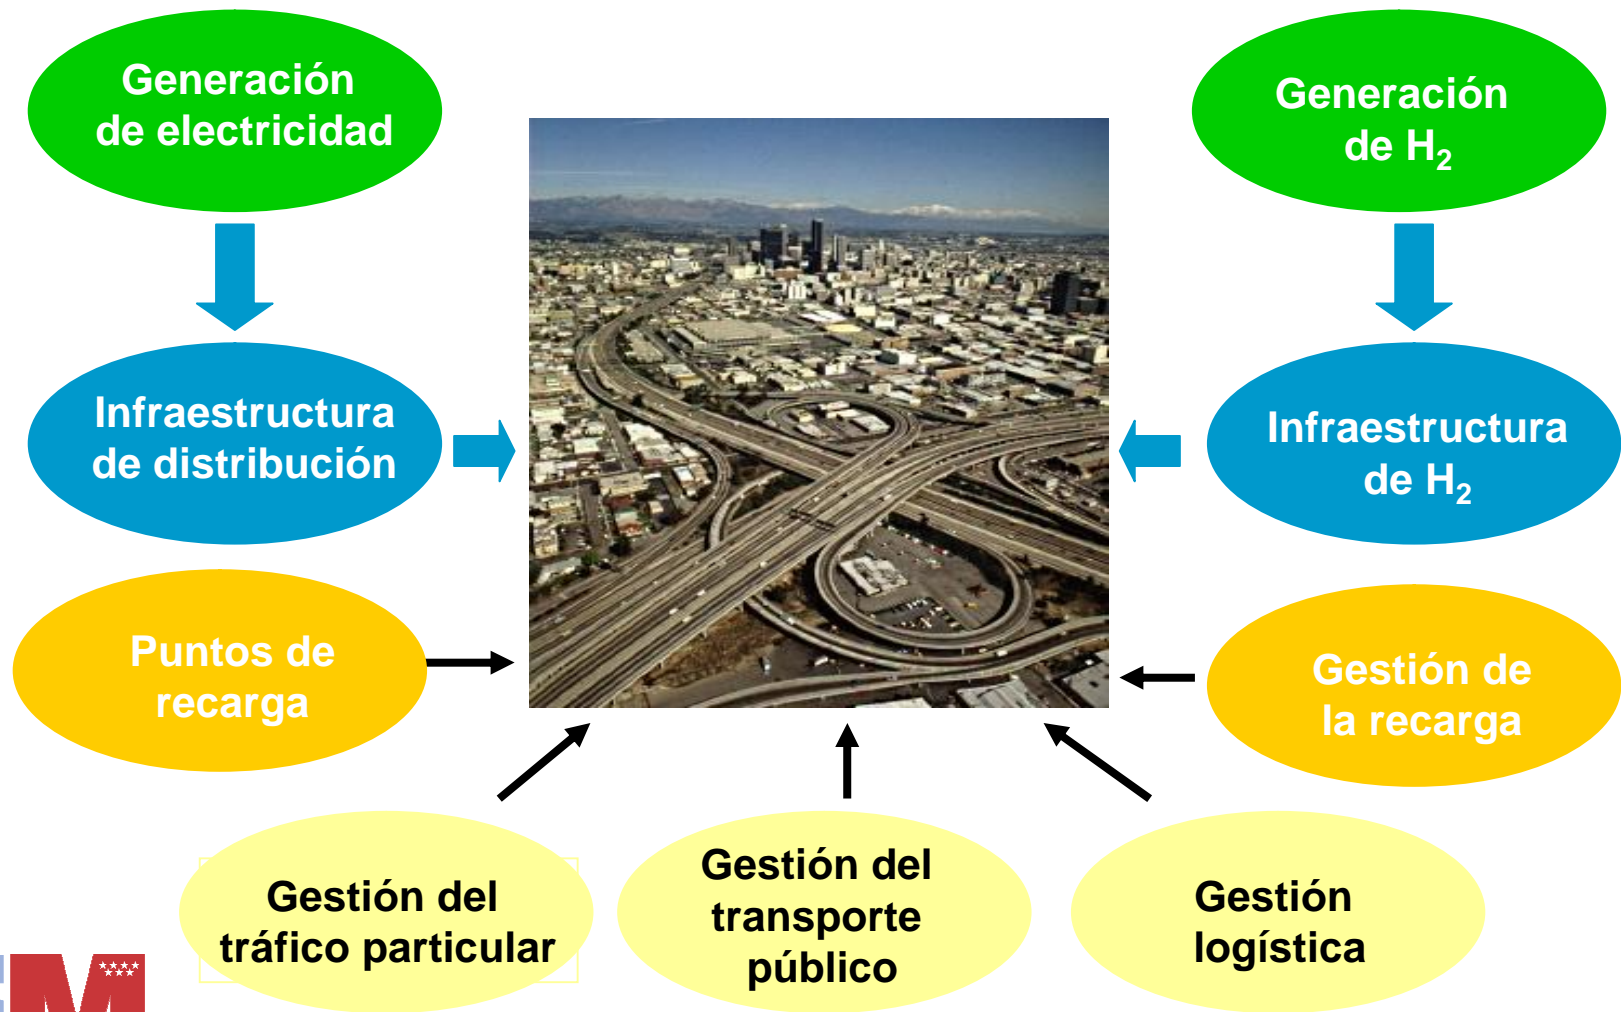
Generación de electricidad

Generación de $H_2$

Infraestructura de distribución

Infraestructura de $H_2$

Puntos de recarga

Gestión de la recarga

Gestión del tráfico particular

Gestión del transporte público

Gestión logística